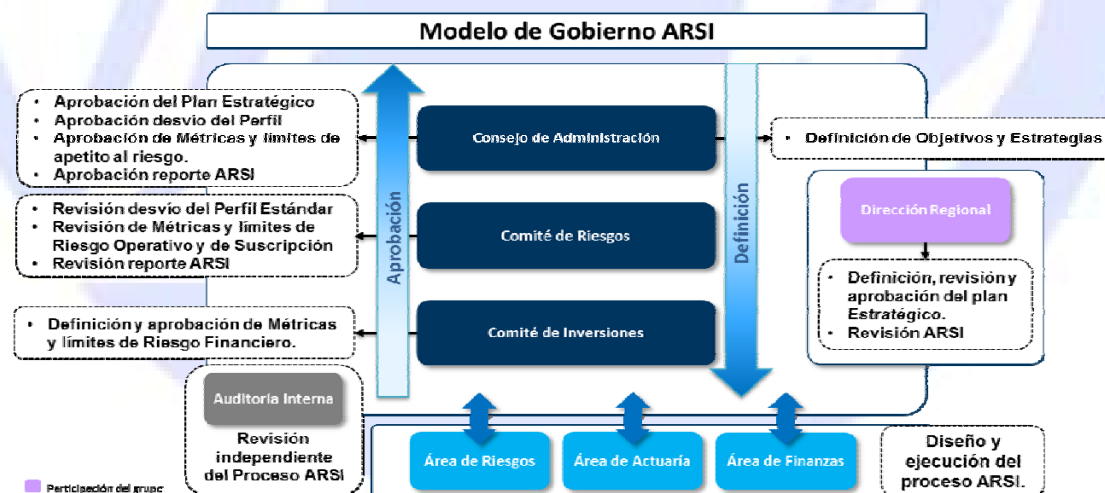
Modelo de Gobierno ARSI

• Aprobación del Plan Estratégico
• Aprobación desvío del Perfil
• Aprobación de Métricas y límites de apetito al riesgo.
• Aprobación reporte ARSI

• Revisión desvío del Perfil Estándar
• Revisión de Métricas y límites de Riesgo Operativo y de Suscripción
• Revisión reporte ARSI

• Definición y aprobación de Métricas y límites de Riesgo Financiero.

Aprobación

Consejo de Administración

Comité de Riesgos

Comité de Inversiones

Definición

• Definición de Objetivos y Estrategias

Dirección Regional

• Definición, revisión y aprobación del plan Estratégico.
• Revisión ARSI

Auditoria Interna

Revisión independiente del Proceso ARSI

Área de Riesgos

Área de Actuaría

Área de Finanzas

Diseño y ejecución del proceso ARSI.

Participación del grupo